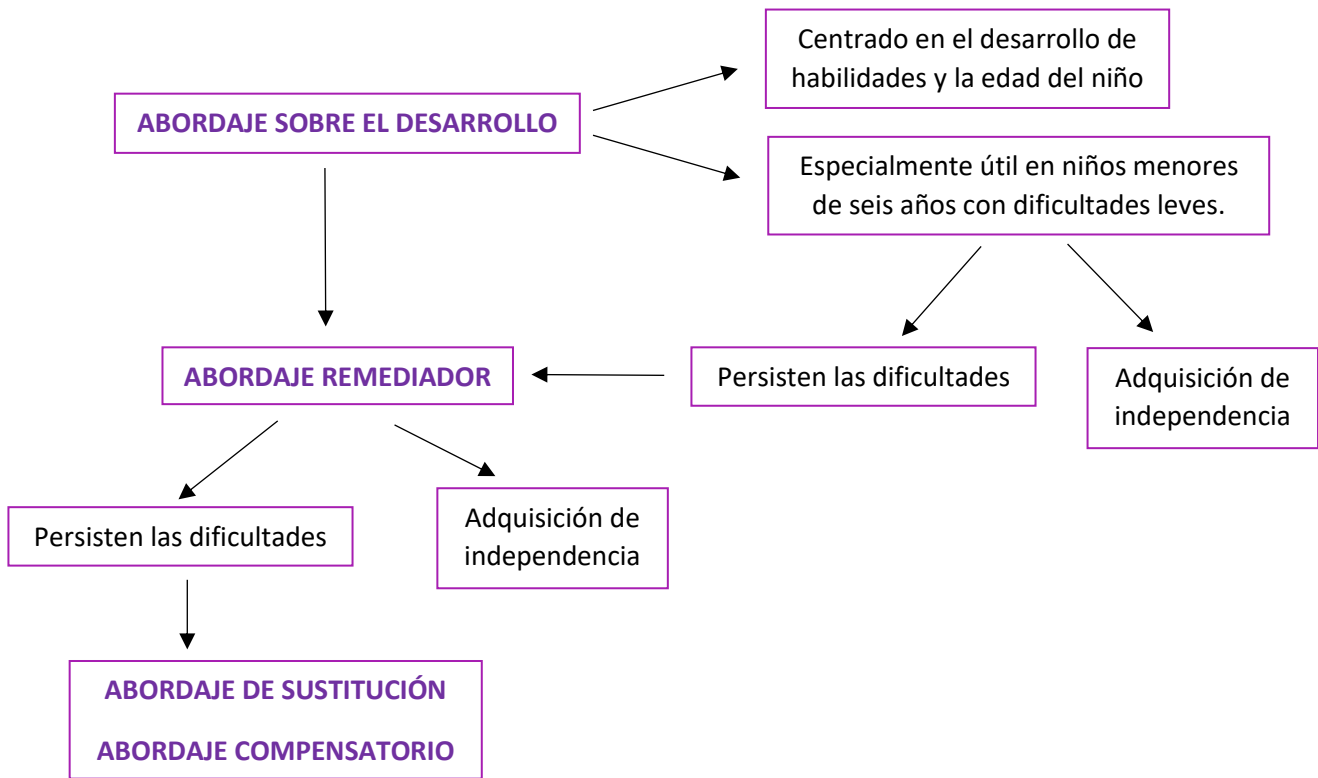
ABORDAJE SOBRE EL DESARROLLO

Centrado en el desarrollo de habilidades y la edad del niño

Especialmente útil en niños menores de seis años con dificultades leves.

Persisten las dificultades

Adquisición de independencia

ABORDAJE REMEDIADOR

Persisten las dificultades

Adquisición de independencia

ABORDAJE DE SUSTITUCIÓN

ABORDAJE COMPENSATORIO